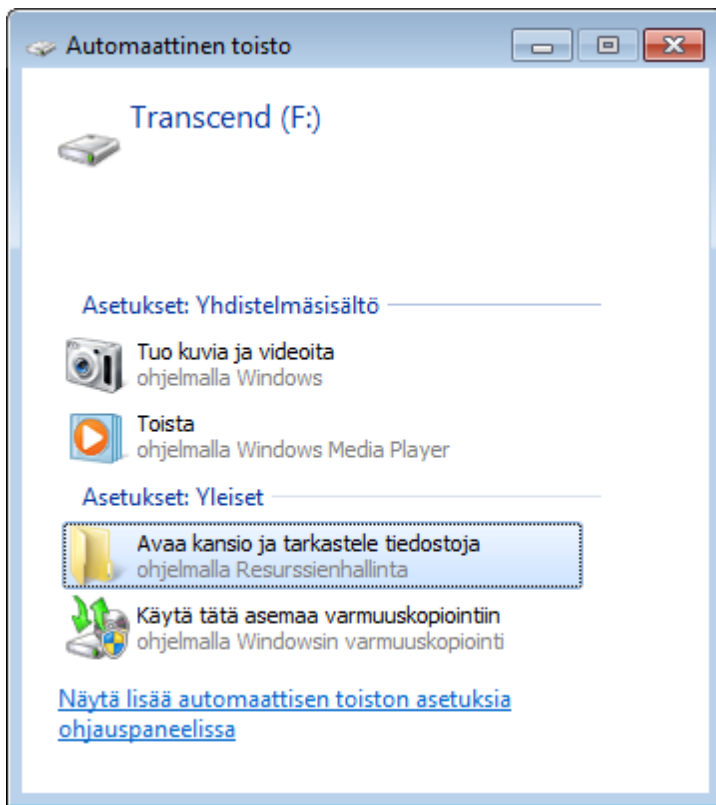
Automaattinen toisto

Transcend (F:)

Asetukset: Yhdistelmäsisältö

Tuo kuvia ja videoita
ohjelmalla Windows

Toista
ohjelmalla Windows Media Player

Asetukset: Yleiset

Avaa kansio ja tarkastele tiedostoja
ohjelmalla Resurssienhallinta

Käytä tätä asemaa varmuuskopiointiin
ohjelmalla Windowsin varmuuskopiointi

Näytä lisää automaattisen toiston asetuksia ohjauspaneelissa